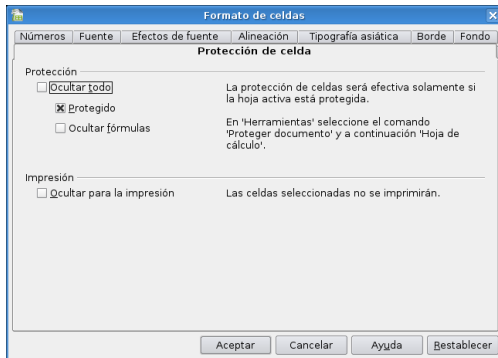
Formato de celdas

Números | Fuente | Efectos de fuente | Alineación | Tipografía asiática | Borde | Fondo

Protección de celda

Protección

Ocultar todo

Protegido

Ocultar fórmulas

La protección de celdas será efectiva solamente si la hoja activa está protegida.

En 'Herramientas' seleccione el comando 'Proteger documento' y a continuación 'Hoja de cálculo'.

Impresión

Ocultar para la impresión

Las celdas seleccionadas no se imprimirán.

Aceptar | Cancelar | Ayuda | Restablecer